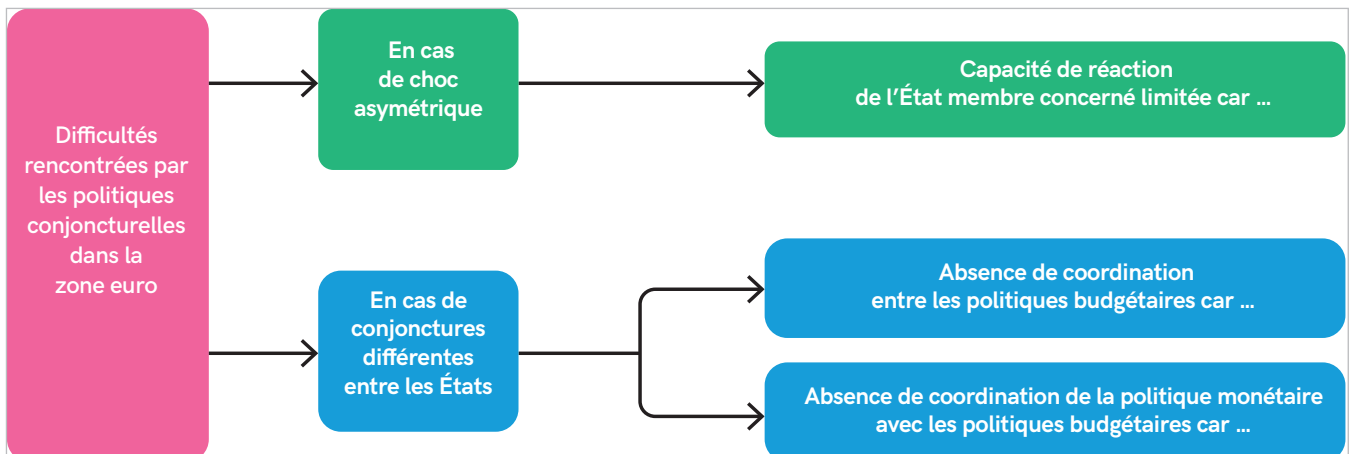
Difficultés rencontrées par les politiques conjoncturelles dans la zone euro

En cas de choc asymétrique

Capacité de réaction de l'État membre concerné limitée car …

En cas de conjonctures différentes entre les États

Absence de coordination entre les politiques budgétaires car …

Absence de coordination de la politique monétaire avec les politiques budgétaires car …